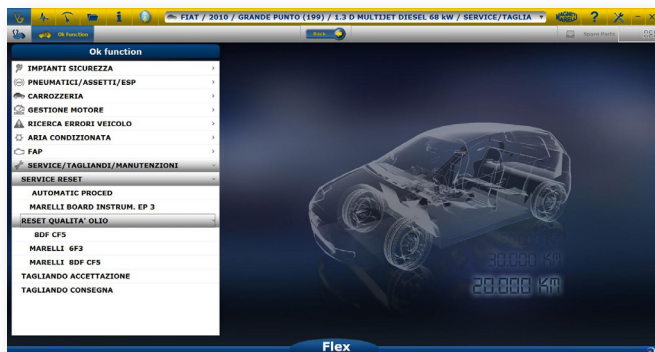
FIAT / 2010 / GRANDE PUNTO (199) / 1.3 D MULTIJET DIESEL 68 kW / SERVICE/TAGLIA

?

Ok function

Back

Spare Parts

Ok function

IMPIANTI SICUREZZA

PNEUMATICI/ASSETTI/ESP

CARROZZERIA

GESTIONE MOTORE

RICERCA ERRORI VEICOLO

ARIA CONDIZIONATA

FAP

SERVICE/TAGLIANDI/MANUTENZIONI

SERVICE RESET

AUTOMATIC PROCED

MARELLI BOARD INSTRUM. EP 3

RESET QUALITA' OLIO

8DF CF5

MARELLI 6F3

MARELLI 8DF CF5

TAGLIANDO ACCETTAZIONE

TAGLIANDO CONSEGNA

30.000 KM

20.000 KM

Flex